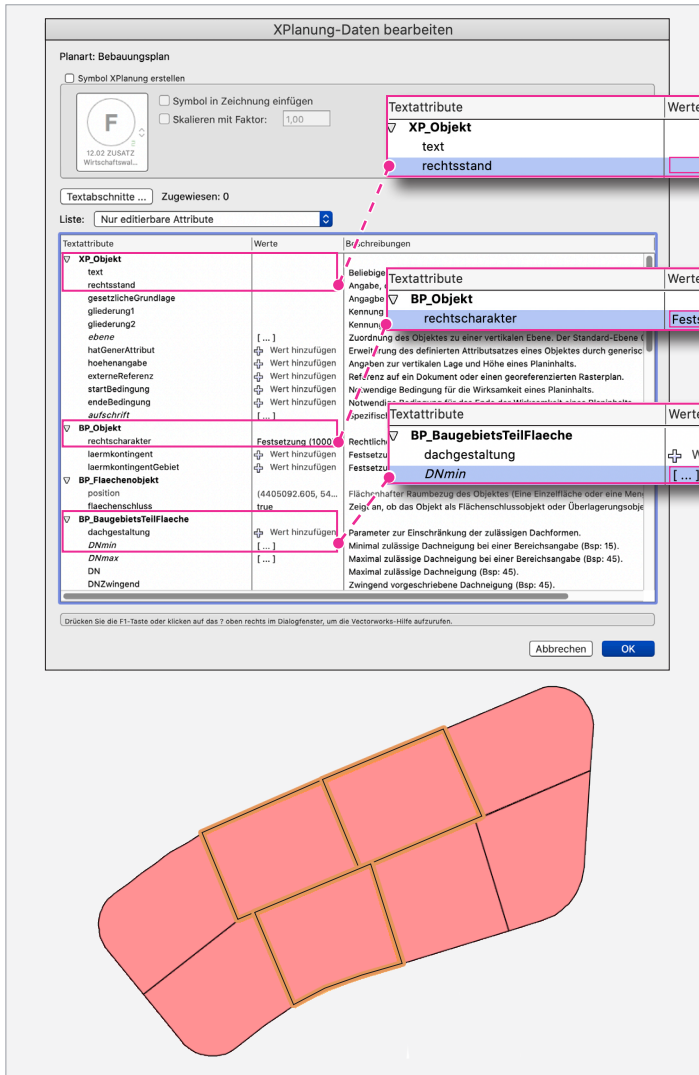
XPlanung-Daten bearbeiten

Planart: Bebauungsplan

Symbol XPlanung erstellen

F
12.02 ZUSATZ
Wirtschaftswal...

Symbol in Zeichnung einfügen
Skalieren mit Faktor: 1,00

Textabschnitte ... Zugewiesen: 0

Liste: Nur editierbare Attribute

| Textattribute | Werte | Beschreibungen |
|---|---|---|
| XP_Objekt | | |
| text | | Beliebige |
| rechtsstand | | Angabe, |
| gesetzlicheGrundlage | | Angabe |
| gliederung1 | | Kennung |
| gliederung2 | | Kennung |
| ebene | [ ... ] | Zuordnung des Objektes zu einer vertikalen Ebene. Der Standard-Ebene |
| hatGenerAttribut | Wert hinzufügen | Erweiterung des definierten Attributsatzes eines Objektes durch generisc |
| hoehenangabe | Wert hinzufügen | Angaben zur vertikalen Lage und Höhe eines Planinhalts. |
| externeReferenz | Wert hinzufügen | Referenz auf ein Dokument oder einen georeferenzierten Rasterplan. |
| startBedingung | Wert hinzufügen | Notwendige Bedingung für die Wirksamkeit eines Planinhalts. |
| endeBedingung | Wert hinzufügen | Notwendige Bedingung für das Ende der Wirksamkeit eines Planinhalts |
| aufschrift | [ ... ] | Spezifisch |
| BP_Objekt | | |
| rechtscharakter | Festsetzung (1000 | Rechtlich |
| laermkontingent | Wert hinzufügen | Festsetzu |
| laermkontingentGebiet | Wert hinzufügen | Festsetzu |
| BP_Flaechenobjekt | | |
| position | (4405092.605, 54... | Flächenhafter Raumbezug des Objektes (Eine Einzelfläche oder eine Meng |
| flaechenschluss | true | Zeigt an, ob das Objekt als Flächenschlussobjekt oder Überlagerungsobje |
| BP_BaugebietsTeilFlaeche | | |
| dachgestaltung | Wert hinzufügen | Parameter zur Einschränkung der zulässigen Dachformen. |
| DNmin | [ ... ] | Minimal zulässige Dachneigung bei einer Bereichsangabe (Bsp: 15). |
| DNmax | [ ... ] | Maximal zulässige Dachneigung bei einer Bereichsangabe (Bsp: 45). |
| DN | | Maximal zulässige Dachneigung (Bsp: 45). |
| DNZwingend | | Zwingend vorgeschriebene Dachneigung (Bsp: 45). |

| Textattribute | Werte |
|---|---|
| XP_Objekt | |
| text | |
| rechtsstand | |

| Textattribute | Werte |
|---|---|
| BP_Objekt | |
| rechtscharakter | Fests |

| Textattribute | Werte |
|---|---|
| BP_BaugebietsTeilFlaeche | |
| dachgestaltung | W |
| DNmin | [ ... ] |

Drücken Sie die F1-Taste oder klicken auf das ? oben rechts im Dialogfenster, um die Vectorworks-Hilfe aufzurufen.

Abbrechen OK